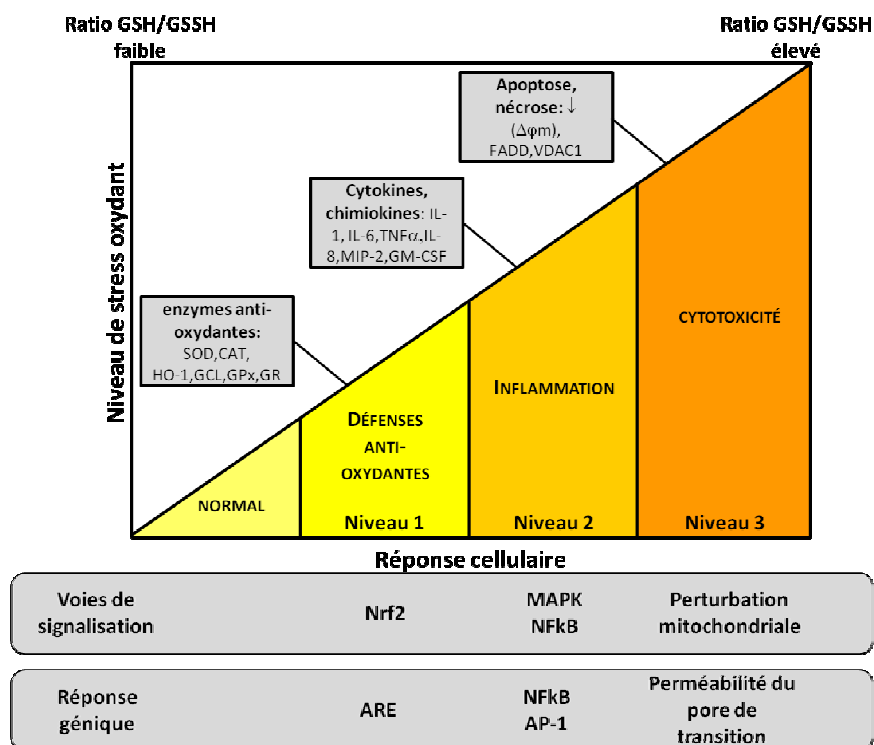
Ratio GSH/GSSH faible

Ratio GSH/GSSH élevé

Niveau de stress oxydant

Apoptose, nécrose: ↓ ($\Delta\varphi$m), FADD,VDAC1

Cytokines, chimiokines: IL-1, IL-6,TNF$\alpha$,IL-8,MIP-2,GM-CSF

enzymes anti-oxydantes: SOD,CAT, HO-1,GCL,GPx,GR

CYTOTOXICITÉ

INFLAMMATION

DÉFENSES ANTI-OXYDANTES

NORMAL

Niveau 1

Niveau 2

Niveau 3

Réponse cellulaire

| Voies de signalisation | Nrf2 | MAPK NFkB | Perturbation mitochondriale |
|---|---|---|---|
| Réponse génique | ARE | NFkB AP-1 | Perméabilité du pore de transition |